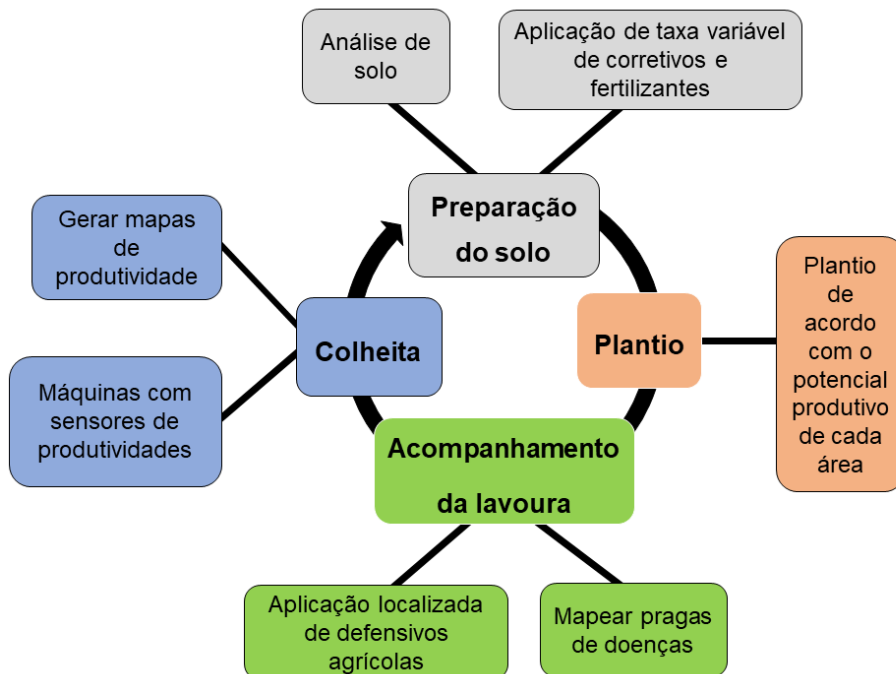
Análise de solo

Aplicação de taxa variável de corretivos e fertilizantes

Gerar mapas de produtividade

Preparação do solo

Plantio de acordo com o potencial produtivo de cada área

Colheita

Plantio

Máquinas com sensores de produtividades

Acompanhamento da lavoura

Aplicação localizada de defensivos agrícolas

Mapear pragas de doenças